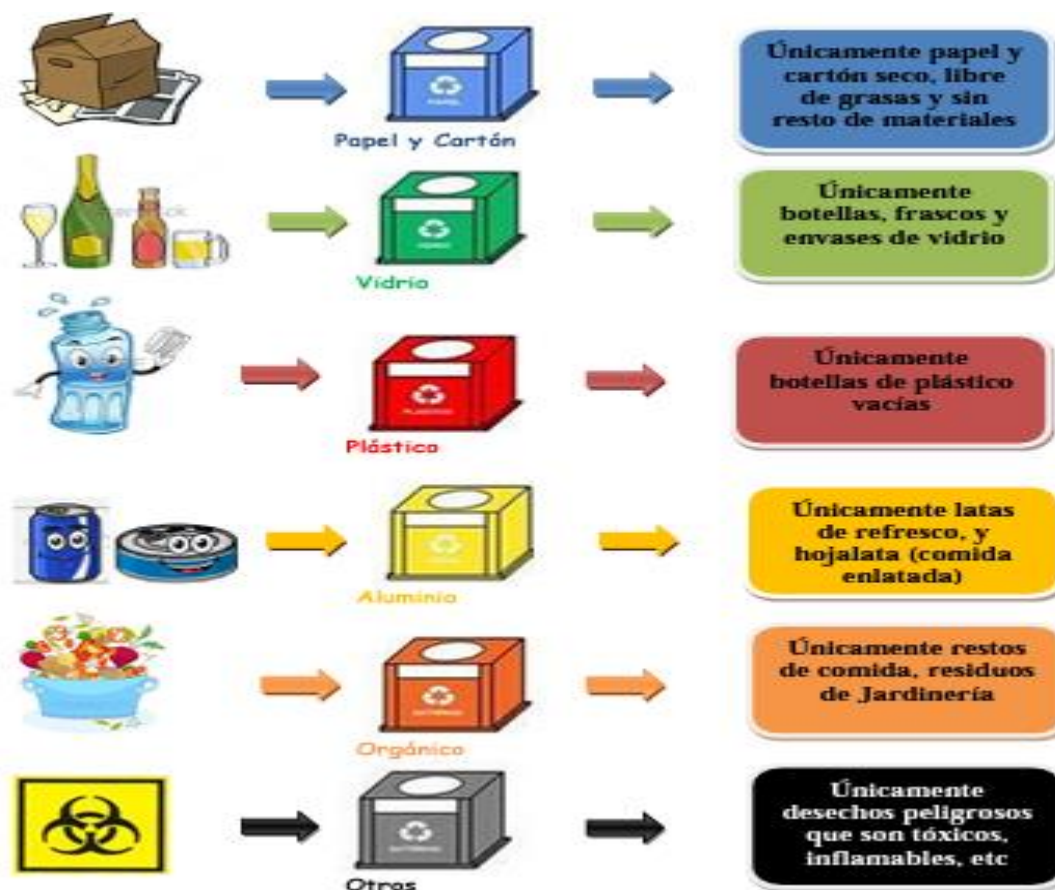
Papel y Cartón

Únicamente papel y cartón seco, libre de grasas y sin resto de materiales

Vidrio

Únicamente botellas, frascos y envases de vidrio

Plástico

Únicamente botellas de plástico vacías

Aluminio

Únicamente latas de refresco, y hojalata (comida enlatada)

Orgánico

Únicamente restos de comida, residuos de Jardinería

Otros

Únicamente desechos peligrosos que son tóxicos, inflamables, etc